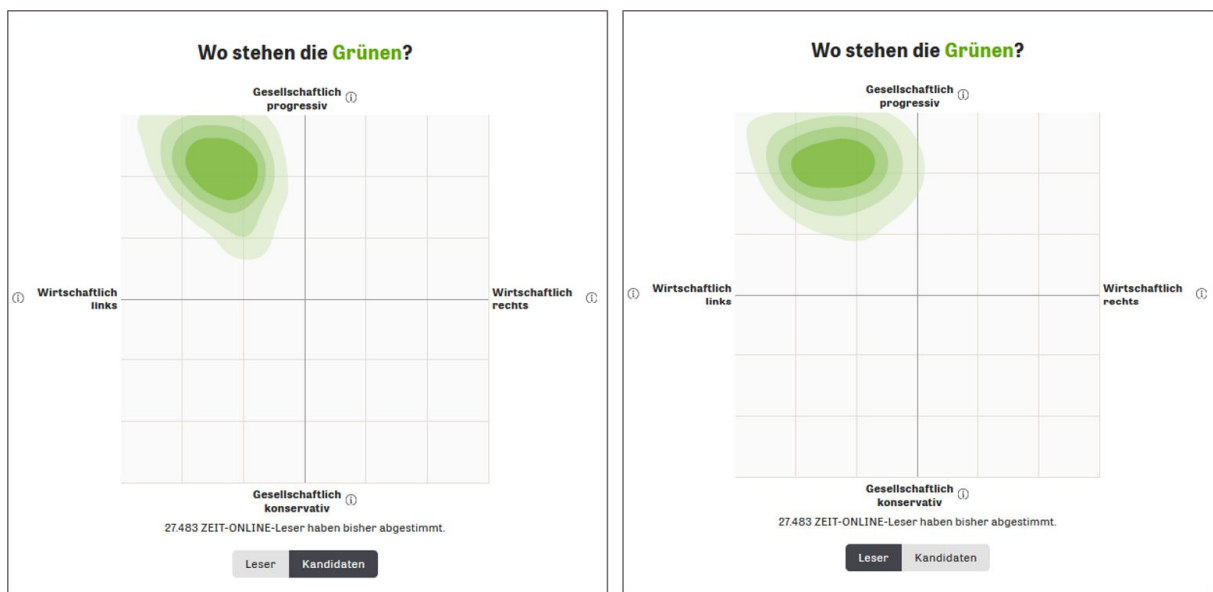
Wo stehen die Grünen?

Gesellschaftlich progressiv ⓘ

ⓘ Wirtschaftlich links

Wirtschaftlich rechts ⓘ

Gesellschaftlich konservativ ⓘ

27.483 ZEIT-ONLINE-Leser haben bisher abgestimmt.

Leser Kandidaten

Wo stehen die Grünen?

Gesellschaftlich progressiv ⓘ

ⓘ Wirtschaftlich links

Wirtschaftlich rechts ⓘ

Gesellschaftlich konservativ ⓘ

27.483 ZEIT-ONLINE-Leser haben bisher abgestimmt.

Leser Kandidaten